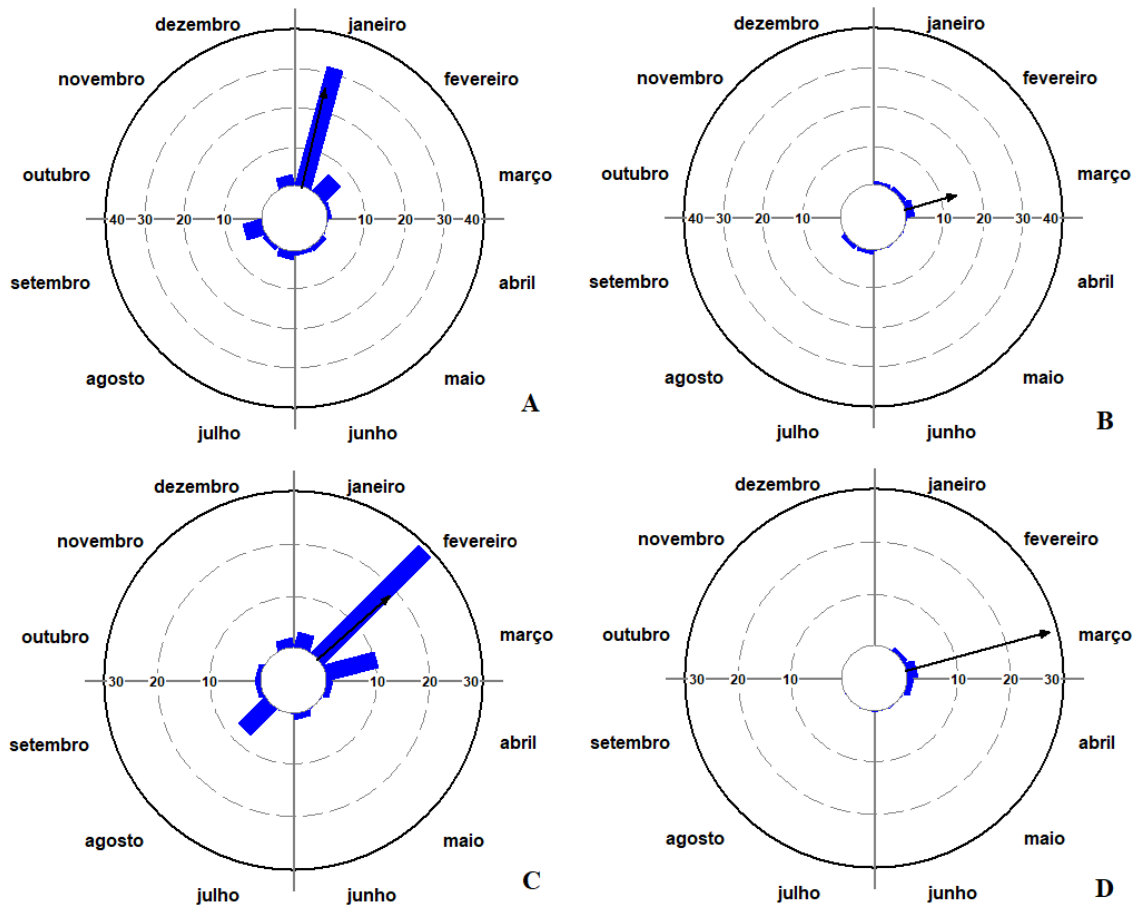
dezembro
janeiro
novembro
fevereiro
outubro
março
40 30 20 10
10 20 30 40
setembro
abril
agosto
maio
julho
junho
A

dezembro
janeiro
novembro
fevereiro
outubro
março
40 30 20 10
10 20 30 40
setembro
abril
agosto
maio
julho
junho
B

dezembro
janeiro
novembro
fevereiro
outubro
março
30 20 10
10 20 30
setembro
abril
agosto
maio
julho
junho
C

dezembro
janeiro
novembro
fevereiro
outubro
março
30 20 10
10 20 30
setembro
abril
agosto
maio
julho
junho
D